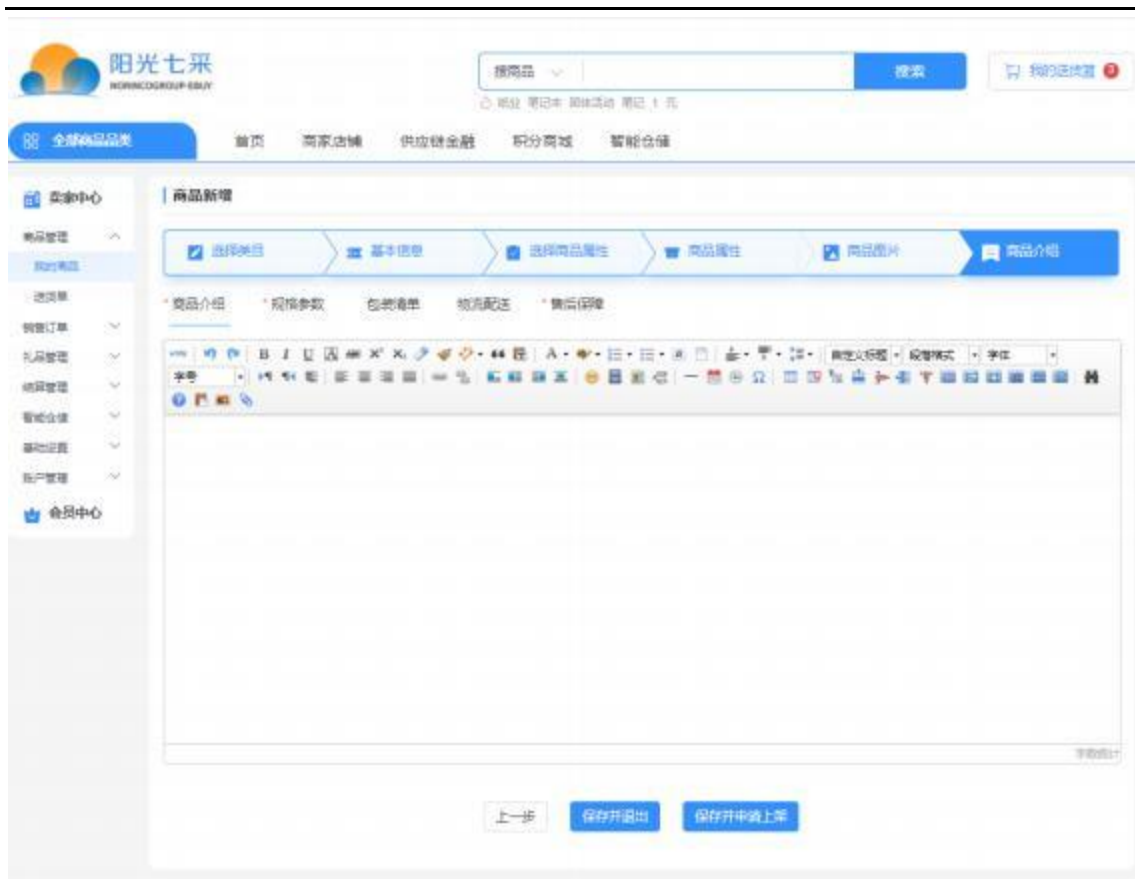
阳光七采
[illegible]

搜商品
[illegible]
搜索
我的进货单

全部商品品类
首页
商家店铺
供应链金融
积分商城
智能仓储

卖家中心
商品管理
我的商品
进货单
销售订单
礼品管理
物流管理
智能仓储
基础设置
账户管理
会员中心

商品新增

选择类目
基本信息
选择商品属性
商品属性
商品图片
商品介绍

*商品介绍
*规格参数
包装清单
物流配送
*售后保障

自定义标题
段落格式
字体
字号

字数统计

上一步
保存并退出
保存并申请上架